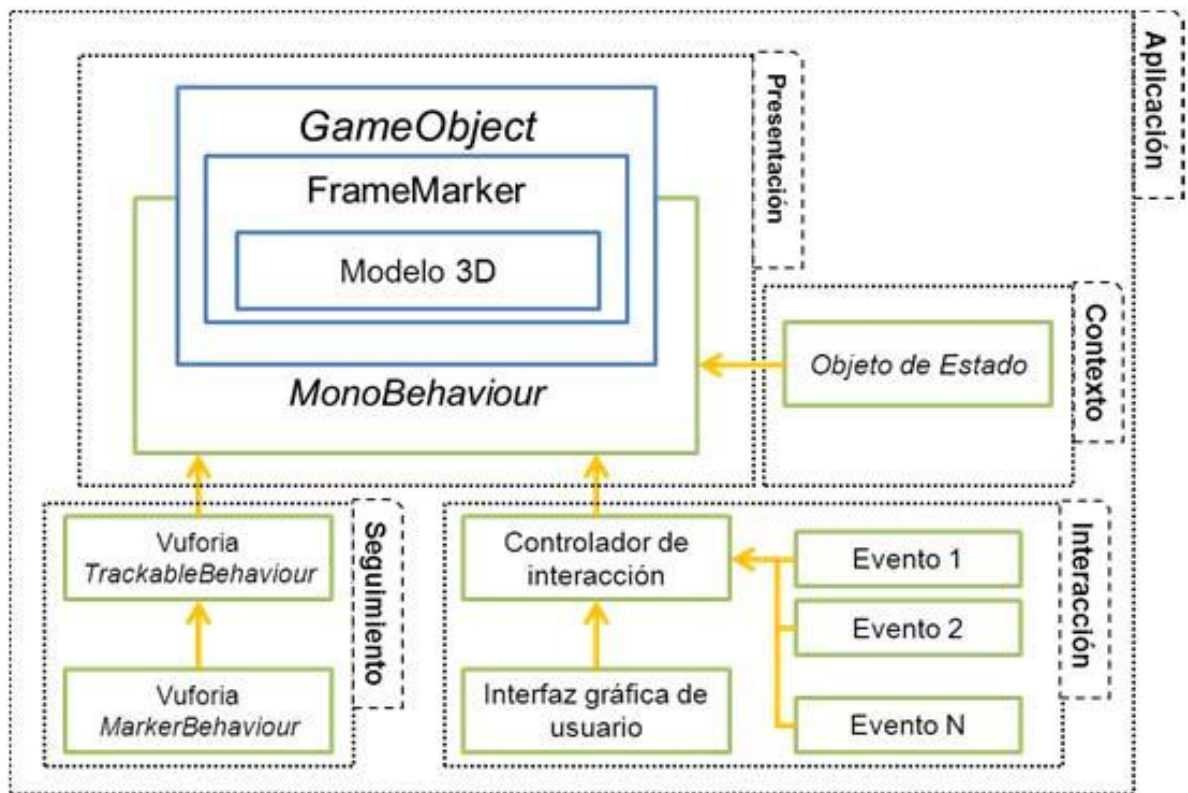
Aplicación

Presentación

GameObject

FrameMarker

Modelo 3D

MonoBehaviour

Contexto

Objeto de Estado

Seguimiento

Vuforia TrackableBehaviour

Vuforia MarkerBehaviour

Interacción

Controlador de interacción

Interfaz gráfica de usuario

Evento 1

Evento 2

Evento N